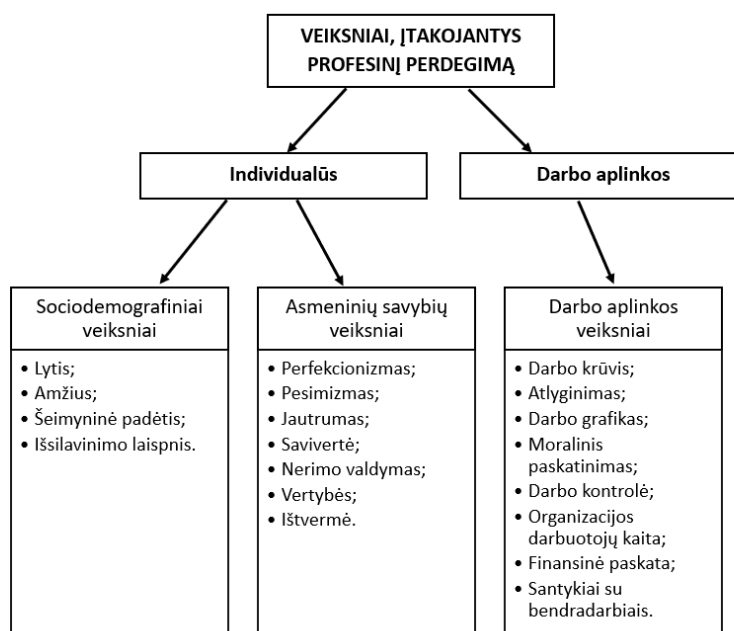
VEIKSNIAI, ĮTAKOJANTYS PROFESINĮ PERDEGIMĄ

Individualūs

Darbo aplinkos

Sociodemografiniai veiksniai

- Lytis;
- Amžius;
- Šeimyninė padėtis;
- Išsilavinimo laispnis.

Asmeninių savybių veiksniai

- Perfekcionizmas;
- Pesimizmas;
- Jautrumas;
- Savivertė;
- Nerimo valdymas;
- Vertybės;
- Ištvermė.

Darbo aplinkos veiksniai

- Darbo krūvis;
- Atlyginimas;
- Darbo grafikas;
- Moralinis paskatinimas;
- Darbo kontrolė;
- Organizacijos darbuotojų kaita;
- Finansinė paskata;
- Santykiai su bendradarbiais.